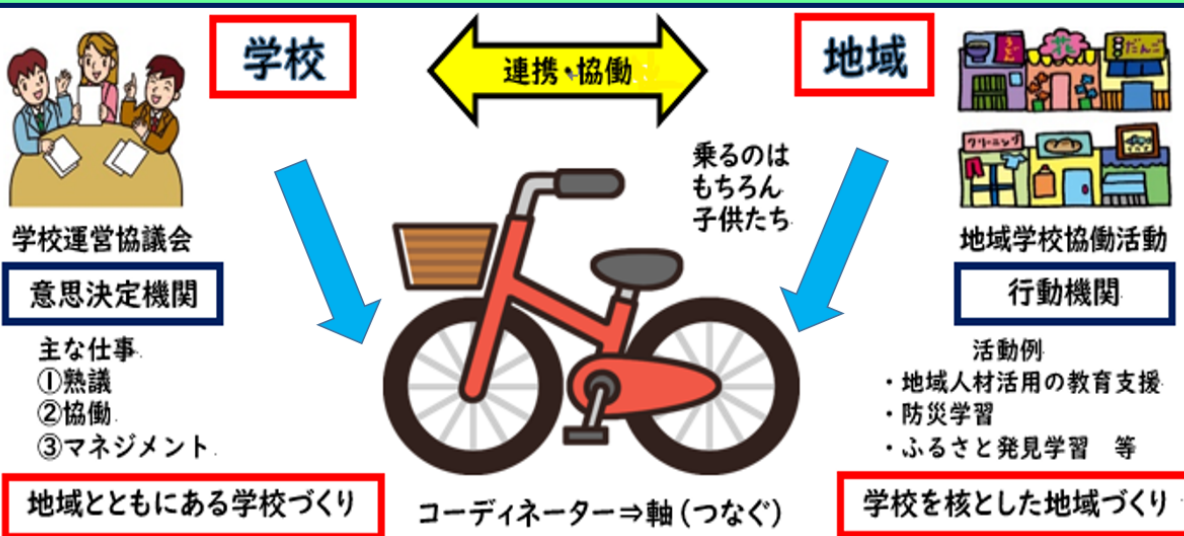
学校

連携・協働

地域

学校運営協議会

意思決定機関

主な仕事
①熟議
②協働
③マネジメント

乗るのは
もちろん
子供たち

地域学校協働活動

行動機関

活動例
・地域人材活用の教育支援
・防災学習
・ふるさと発見学習　等

地域とともにある学校づくり

コーディネーター⇒軸（つなぐ）

学校を核とした地域づくり